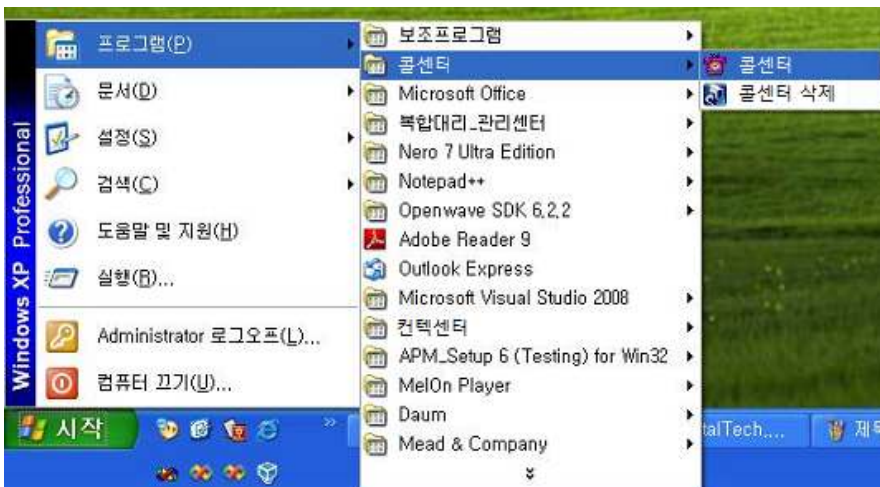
Windows XP Professional

프로그램(P)
문서(D)
설정(S)
검색(C)
도움말 및 지원(H)
실행(R)...
Administrator 로그오프(L)...
컴퓨터 끄기(U)...

보조프로그램
콜센터
Microsoft Office
복합대리_관리센터
Nero 7 Ultra Edition
Notepad++
Openwave SDK 6.2.2
Adobe Reader 9
Outlook Express
Microsoft Visual Studio 2008
컨텍센터
APM_Setup 6 (Testing) for Win32
MelOn Player
Daum
Mead & Company

콜센터
콜센터 삭제

시작
talTech,...
제목